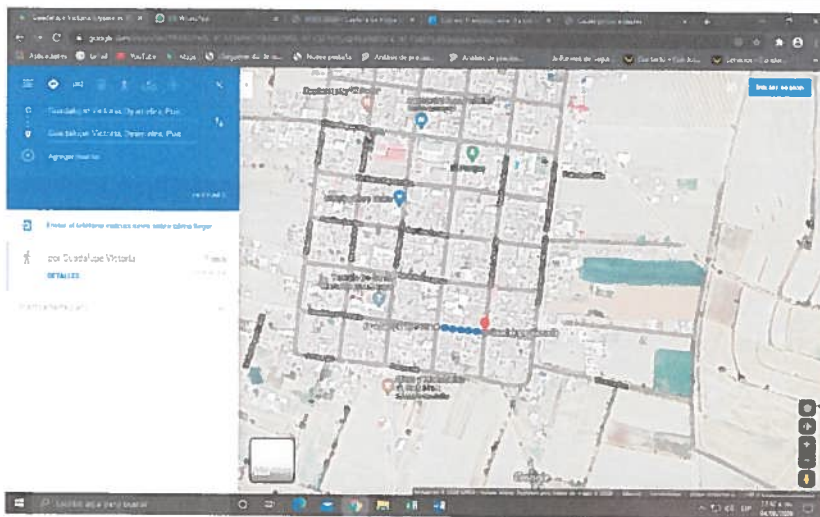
Guadalupe Victoria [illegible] | WhatsApp | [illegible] | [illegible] | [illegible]

google.com/maps/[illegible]

Aplicaciones | Gmail | YouTube | Maps | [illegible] | Nueva pestaña | Análisis de precio... | Análisis de precio... | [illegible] | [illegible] | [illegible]

Guadalupe Victoria, Oriental, Pue.

Guadalupe Victoria, Oriental, Pue.

Agregar destino

Enviar el teléfono indicaciones sobre este lugar

por Guadalupe Victoria

DETALLES

Iniciar sesión

Google

Escribe aquí para buscar

ESP